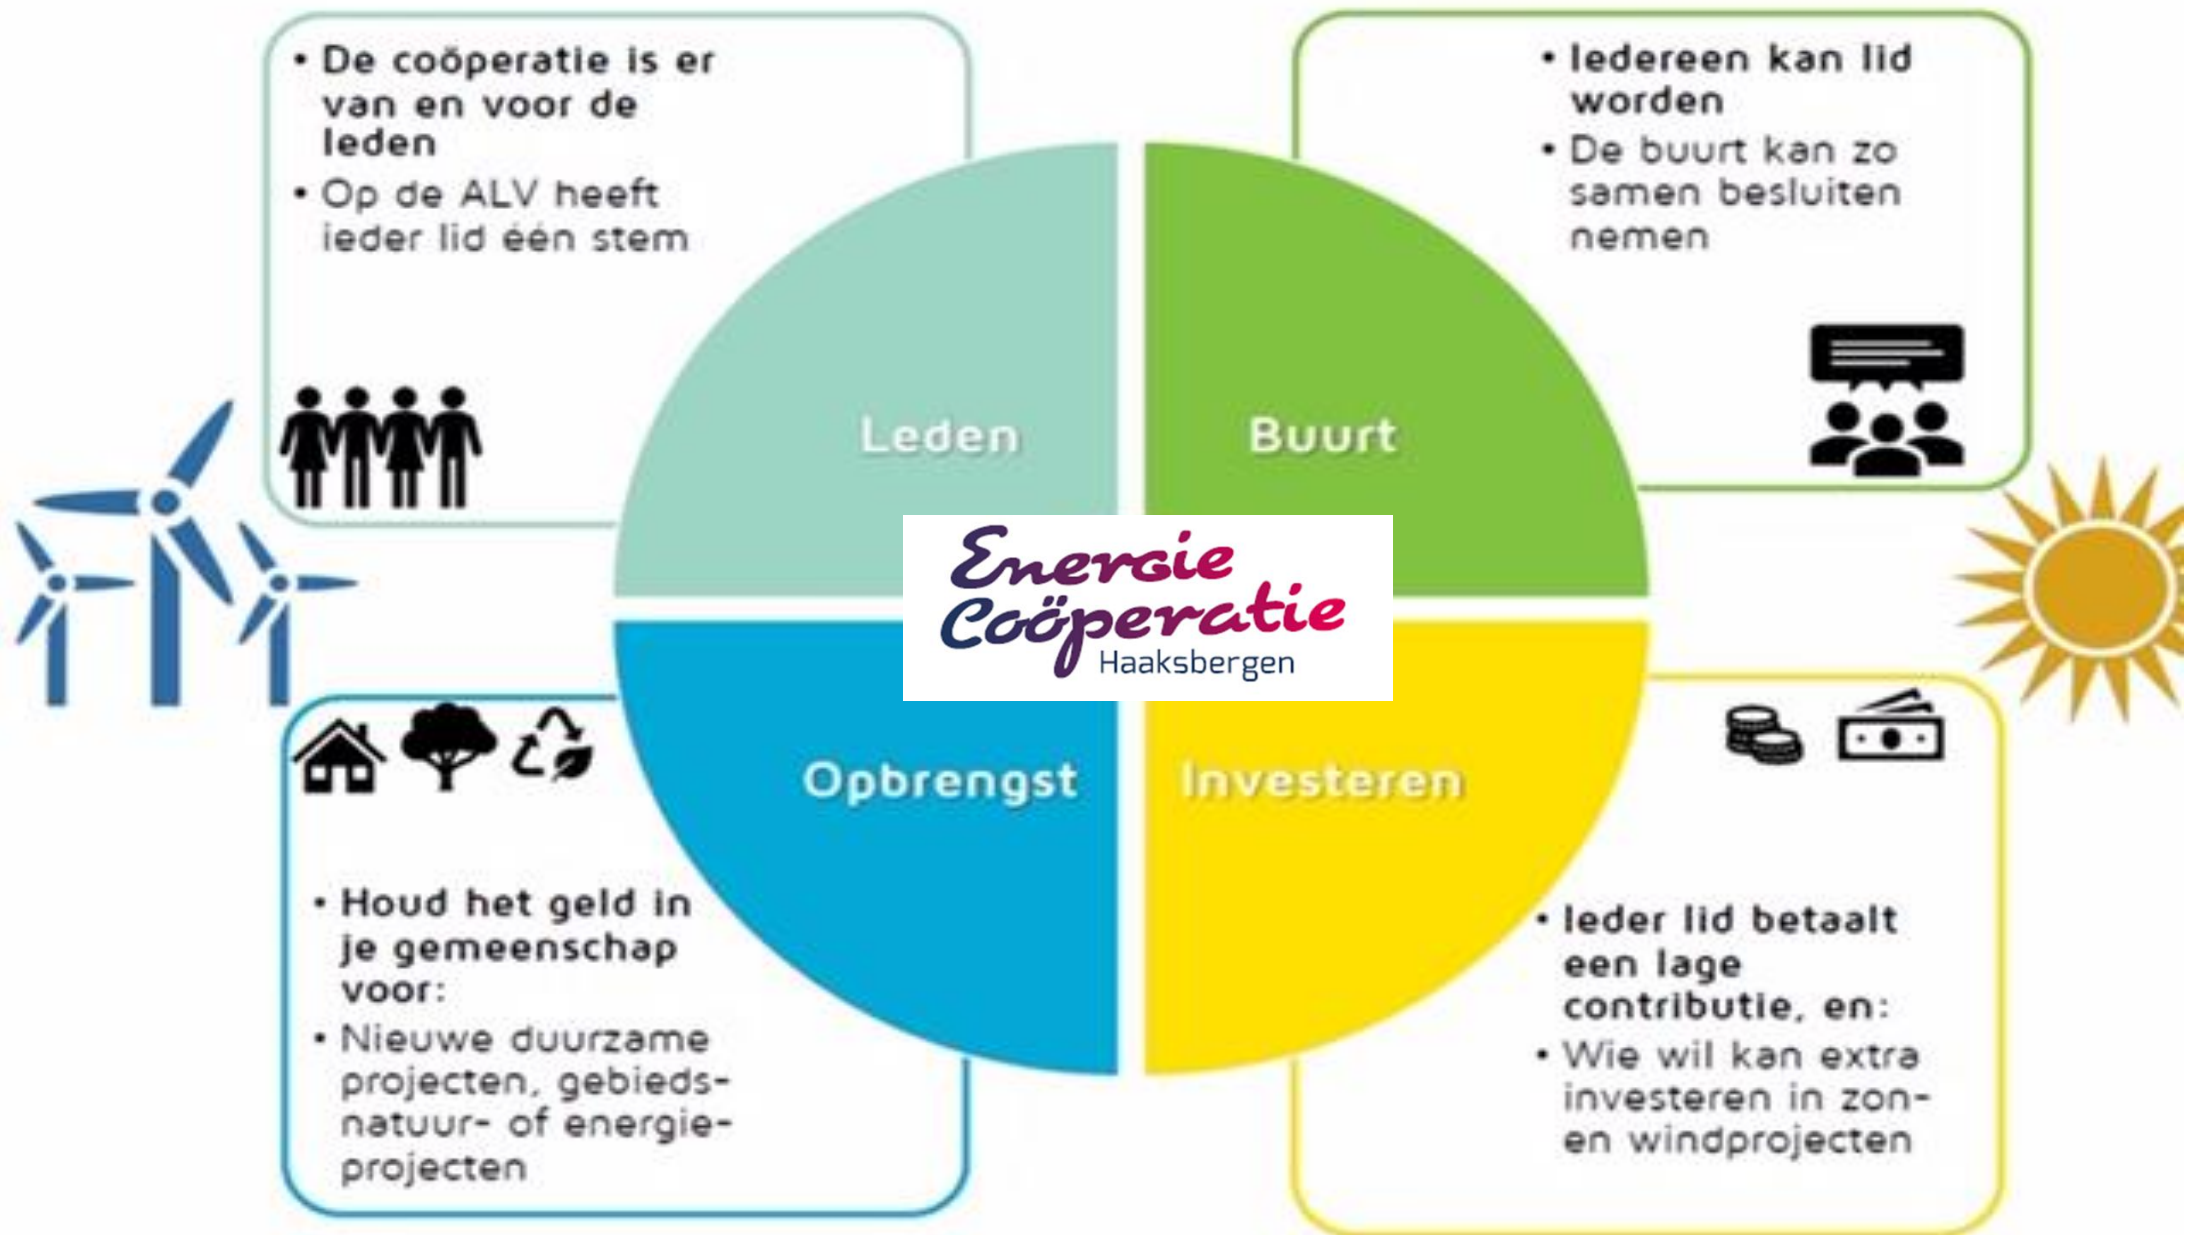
• De coöperatie is er van en voor de leden
• Op de ALV heeft ieder lid één stem

• Iedereen kan lid worden
• De buurt kan zo samen besluiten nemen

Leden

Buurt

Energie Coöperatie Haaksbergen

Opbrengst

Investeren

• Houd het geld in je gemeenschap voor:
• Nieuwe duurzame projecten, gebieds- natuur- of energie-projecten

• Ieder lid betaalt een lage contributie, en:
• Wie wil kan extra investeren in zon- en windprojecten